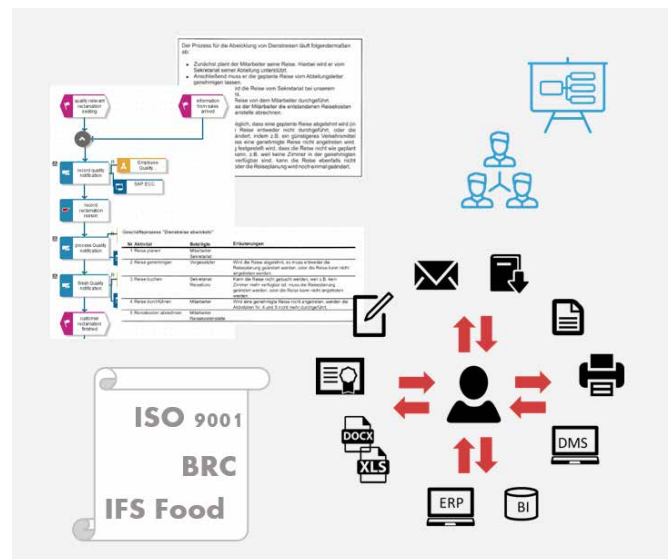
Der Prozess für die Abwicklung von Dienstreisen läuft folgendermaßen ab:

Zunächst plant der Mitarbeiter seine Reise. Hierbei wird er vom Sekretariat seiner Abteilung unterstützt.

Anschließend muss er die geplante Reise vom Abteilungsleiter genehmigen lassen.

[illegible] die Reise vom Sekretariat bei unseren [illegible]

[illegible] Reise vom Mitarbeiter durchgeführt. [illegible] der Mitarbeiter die entstandenen Reisekosten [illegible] abrechnen.

quality relevant reclamation existing

information from sales arrived

record quality notification

Employee Quality

SAP ECC

record reclamation reason

process Quality notification

finish Quality notification

customer reclamation finished

Geschäftsprozess "Dienstreise abwickeln"

| Nr. Aktivität | Beteiligte | Erläuterungen |
|---|---|---|
| 1 Reise planen | Mitarbeiter Sekretariat | |
| 2 Reise genehmigen | Vorgesetzter | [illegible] |
| 3 Reise buchen | Sekretariat Reisebüro | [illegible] |
| 4 Reise durchführen | Mitarbeiter | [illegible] |
| 5 Reisekosten abrechnen | Mitarbeiter Reisekostenstelle | |

ISO 9001

BRC

IFS Food

DOCX

XLS

DMS

ERP

BI